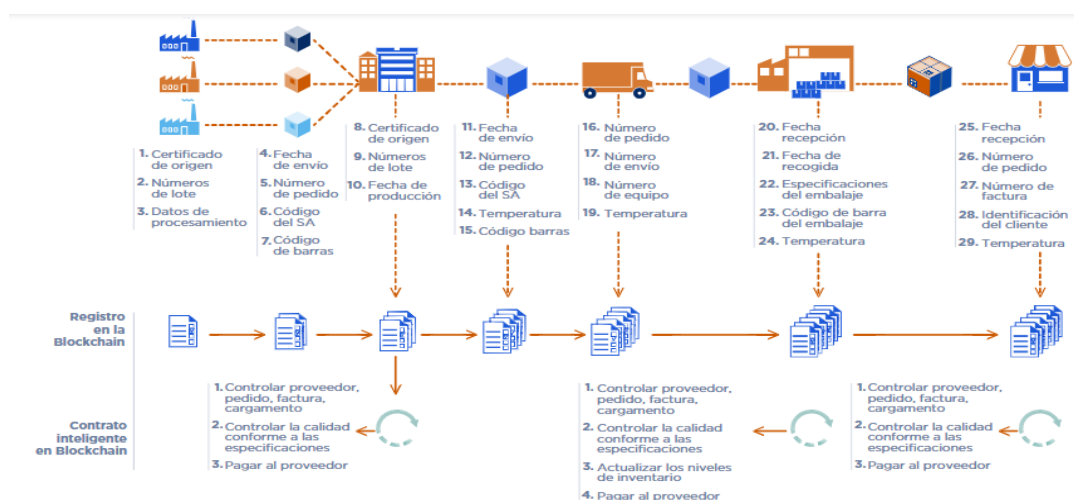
1. Certificado de origen
2. Números de lote
3. Datos de procesamiento

4. Fecha de envío
5. Número de pedido
6. Código del SA
7. Código de barras

8. Certificado de origen
9. Números de lote
10. Fecha de producción

11. Fecha de envío
12. Número de pedido
13. Código del SA
14. Temperatura
15. Código barras

16. Número de pedido
17. Número de envío
18. Número de equipo
19. Temperatura

20. Fecha recepción
21. Fecha de recogida
22. Especificaciones del embalaje
23. Código de barra del embalaje
24. Temperatura

25. Fecha recepción
26. Número de pedido
27. Número de factura
28. Identificación del cliente
29. Temperatura

Registro en la Blockchain

Contrato inteligente en Blockchain

1. Controlar proveedor, pedido, factura, cargamento
2. Controlar la calidad conforme a las especificaciones
3. Pagar al proveedor

1. Controlar proveedor, pedido, factura, cargamento
2. Controlar la calidad conforme a las especificaciones
3. Actualizar los niveles de inventario
4. Pagar al proveedor

1. Controlar proveedor, pedido, factura, cargamento
2. Controlar la calidad conforme a las especificaciones
3. Pagar al proveedor